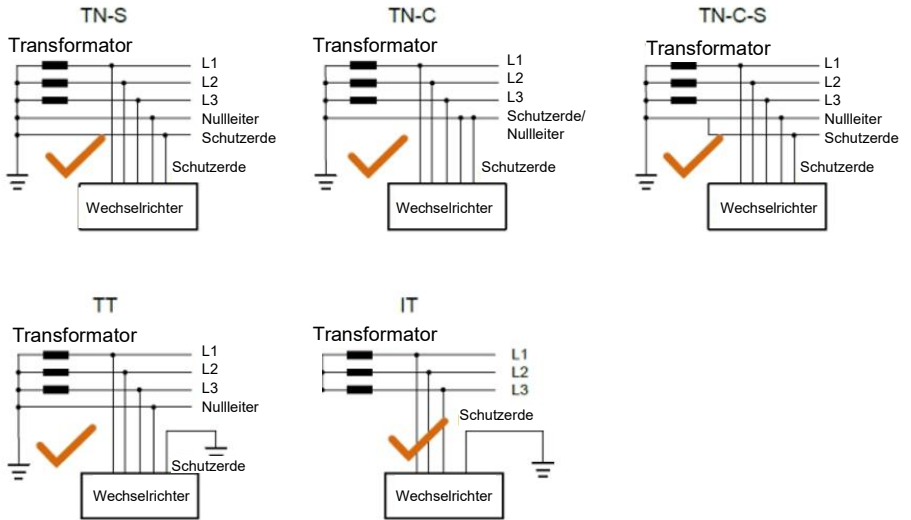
TN-S

Transformator

L1
L2
L3
Nullleiter
Schutzerde
Schutzerde

Wechselrichter

TN-C

Transformator

L1
L2
L3
Schutzerde/ Nullleiter
Schutzerde

Wechselrichter

TN-C-S

Transformator

L1
L2
L3
Nullleiter
Schutzerde
Schutzerde

Wechselrichter

TT

Transformator

L1
L2
L3
Nullleiter
Schutzerde

Wechselrichter

IT

Transformator

L1
L2
L3
Schutzerde

Wechselrichter